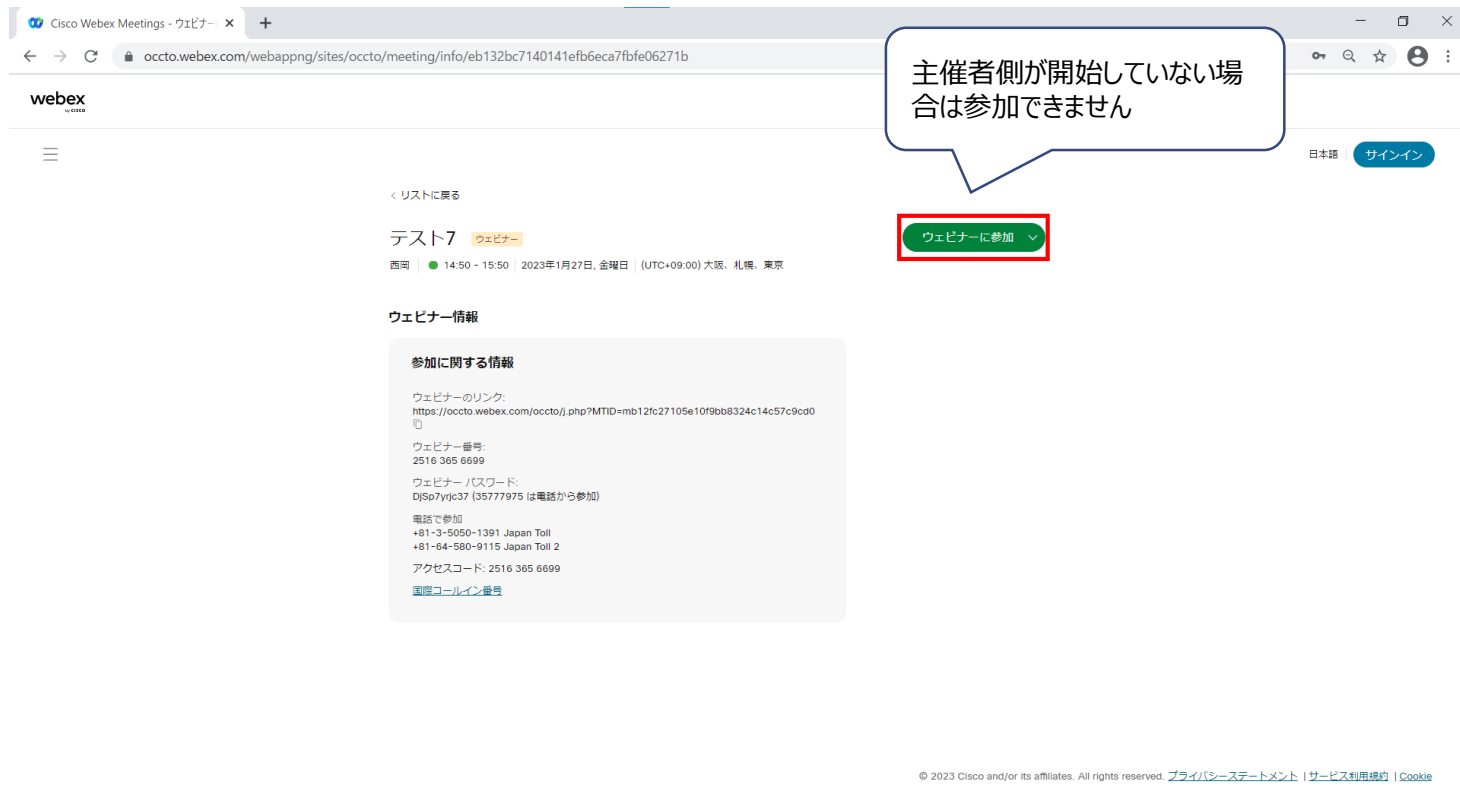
Cisco Webex Meetings - ウェビナー

occto.webex.com/webappng/sites/occto/meeting/info/eb132bc7140141efb6eca7fbfe06271b

webex by cisco

主催者側が開始していない場合は参加できません

日本語 サインイン

‹ リストに戻る

テスト7 ウェビナー

西岡 | 14:50 - 15:50 | 2023年1月27日, 金曜日 | (UTC+09:00) 大阪、札幌、東京

ウェビナーに参加

ウェビナー情報

参加に関する情報

ウェビナーのリンク:
https://occto.webex.com/occto/j.php?MTID=mb12fc27105e10f9bb8324c14c57c9cd0

ウェビナー番号:
2516 365 6699

ウェビナー パスワード:
DjSp7yrjc37 (35777975 は電話から参加)

電話で参加
+81-3-5050-1391 Japan Toll
+81-64-580-9115 Japan Toll 2

アクセスコード: 2516 365 6699

国際コールイン番号

© 2023 Cisco and/or its affiliates. All rights reserved. プライバシーステートメント | サービス利用規約 | Cookie